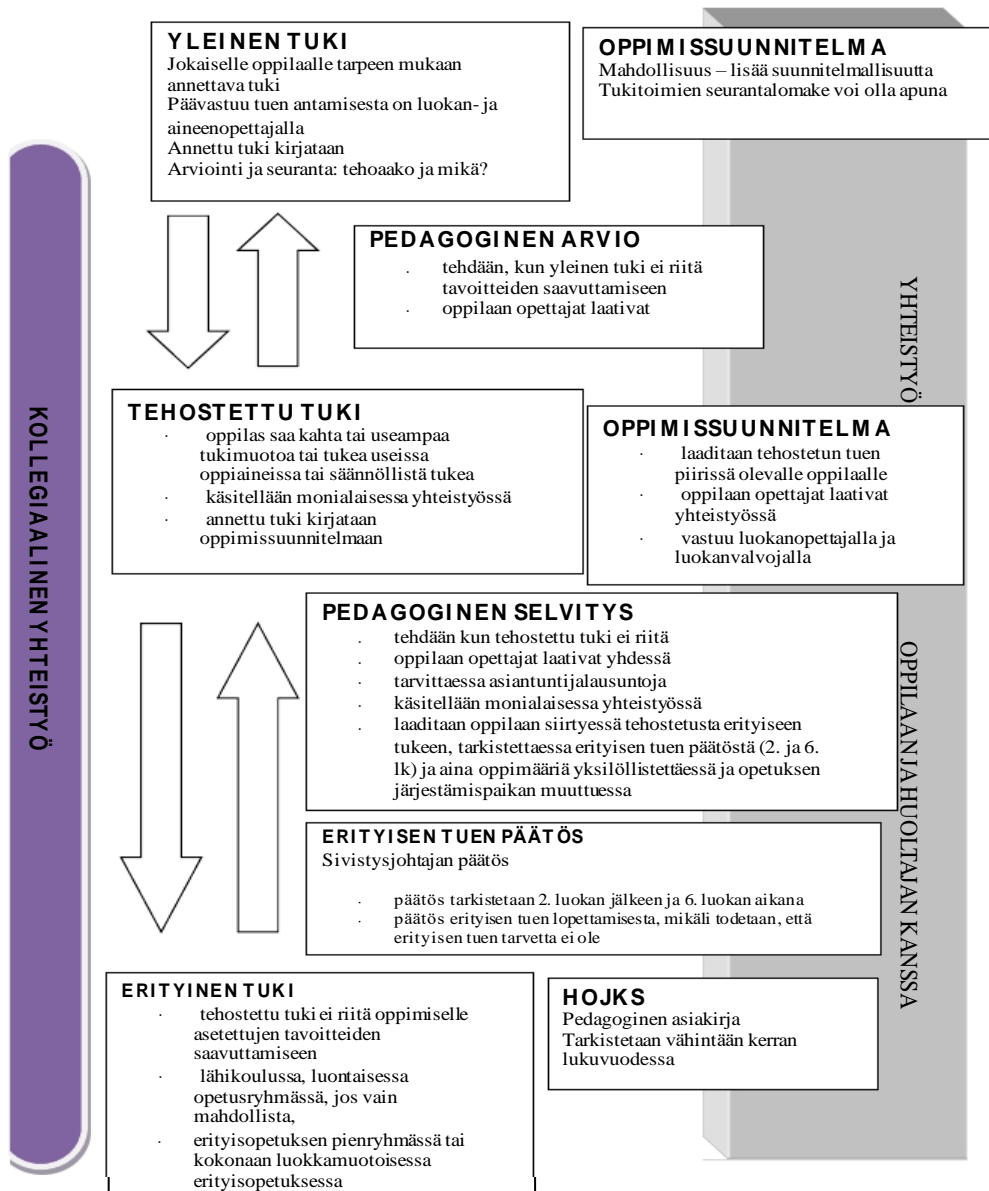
YLEINEN TUKI
Jokaiselle oppilaalle tarpeen mukaan annettava tuki
Päävastuu tuen antamisesta on luokan- ja aineenopettajalla
Annettu tuki kirjataan
Arviointi ja seuranta: tehoaako ja mikä?

OPPIMISSUUNNITELMA
Mahdollisuus – lisää suunnitelmallisuutta
Tukitoimien seurantalomake voi olla apuna

PEDAGOGINEN ARVIO
· tehdään, kun yleinen tuki ei riitä tavoitteiden saavuttamiseen
· oppilaan opettajat laativat

YHTEISTYÖ

KOLLEGIAALINEN YHTEISTYÖ

TEHOSTETTU TUKI
· oppilas saa kahta tai useampaa tukimuotoa tai tukea useissa oppiaineissa tai säännöllistä tukea
· käsitellään monialaisessa yhteistyössä
· annettu tuki kirjataan oppimissuunnitelmaan

OPPIMISSUUNNITELMA
· laaditaan tehostetun tuen piirissä olevalle oppilaalle
· oppilaan opettajat laativat yhteistyössä
· vastuu luokanopettajalla ja luokanvalvojalla

PEDAGOGINEN SELVITYS
· tehdään kun tehostettu tuki ei riitä
· oppilaan opettajat laativat yhdessä
· tarvittaessa asiantuntijalausuntoja
· käsitellään monialaisessa yhteistyössä
· laaditaan oppilaan siirtyessä tehostetusta erityiseen tukeen, tarkistettaessa erityisen tuen päätöstä (2. ja 6. lk) ja aina oppimääriä yksilöllistettäessä ja opetuksen järjestämispaikan muuttuessa

OPPILAAN JA HUOLTAJAN KANSSA

ERITYISEN TUEN PÄÄTÖS
Sivistysjohtajan päätös
· päätös tarkistetaan 2. luokan jälkeen ja 6. luokan aikana
· päätös erityisen tuen lopettamisesta, mikäli todetaan, että erityisen tuen tarvetta ei ole

ERITYINEN TUKI
· tehostettu tuki ei riitä oppimiselle asetettujen tavoitteiden saavuttamiseen
· lähikoulussa, luontaisessa opetusryhmässä, jos vain mahdollista,
· erityisopetuksen pienryhmässä tai kokonaan luokkamuotoisessa erityisopetuksessa

HOJKS
Pedagoginen asiakirja
Tarkistetaan vähintään kerran lukuvuodessa